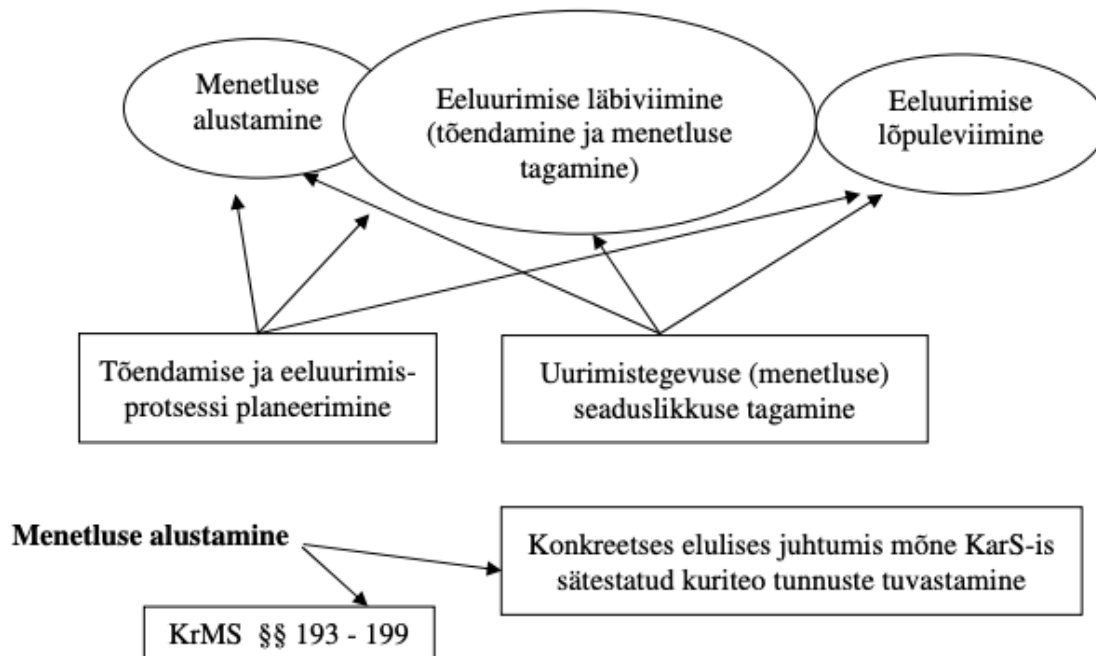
Menetluse alustamine

Eeluurimise läbiviimine (tõendamine ja menetluse tagamine)

Eeluurimise lõpuleviimine

Tõendamise ja eeluurimisprotsessi planeerimine

Uurimistegevuse (menetluse) seaduslikkuse tagamine

**Menetluse alustamine**

Konkreetses elulises juhtumis mõne KarS-is sätestatud kuriteo tunnuste tuvastamine

KrMS §§ 193 - 199